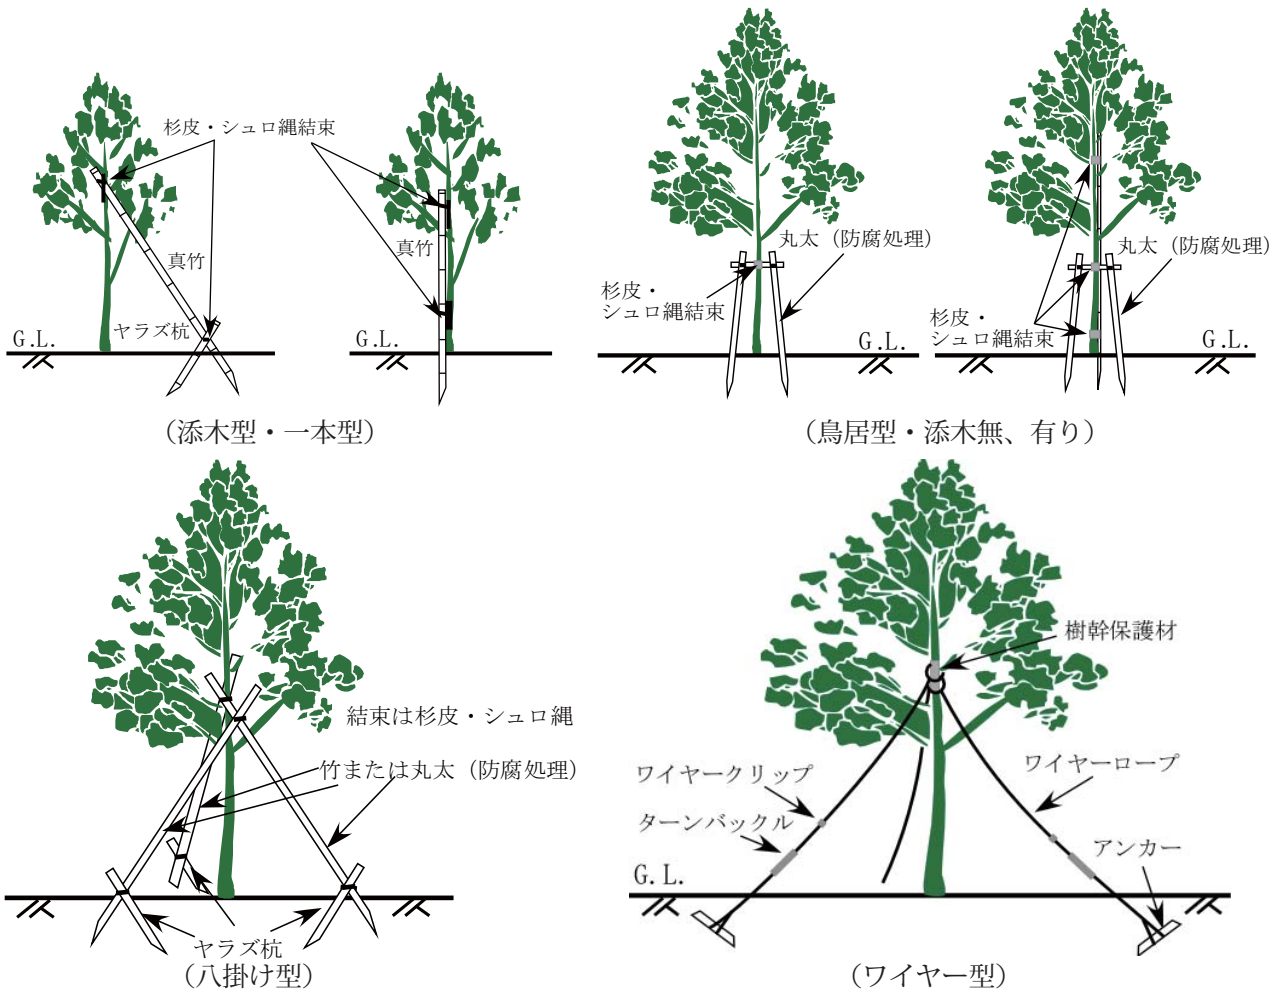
杉皮・シュロ縄結束

真竹

真竹

ヤラズ杭

G.L.

G.L.

（添木型・一本型）

丸太（防腐処理）

杉皮・シュロ縄結束

G.L.

丸太（防腐処理）

杉皮・シュロ縄結束

G.L.

（鳥居型・添木無、有り）

結束は杉皮・シュロ縄

竹または丸太（防腐処理）

ヤラズ杭

（八掛け型）

樹幹保護材

ワイヤークリップ

ターンバックル

ワイヤーロープ

アンカー

G.L.

（ワイヤー型）